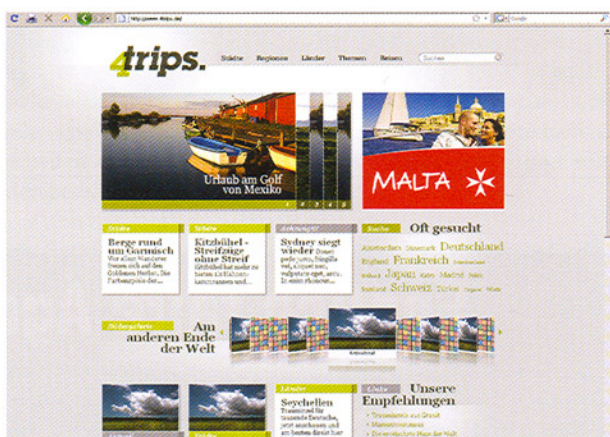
http://www.4trips.de/

4trips.

Städte Regionen Länder Themen Reisen Suchen

Urlaub am Golf von Mexiko

MALTA

Städte
Berge rund um Garmisch
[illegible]

Städte
Kitzbühel - Streifzüge ohne Streif
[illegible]

Ankunft
Sydney siegt wieder
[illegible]

Suche
Oft gesucht
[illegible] Deutschland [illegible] Frankreich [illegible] Japan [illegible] Madrid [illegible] Schweiz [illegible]

Bilderreihe
Am anderen Ende der Welt

Länder
Seychellen
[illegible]

Länder
Unsere Empfehlungen
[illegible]